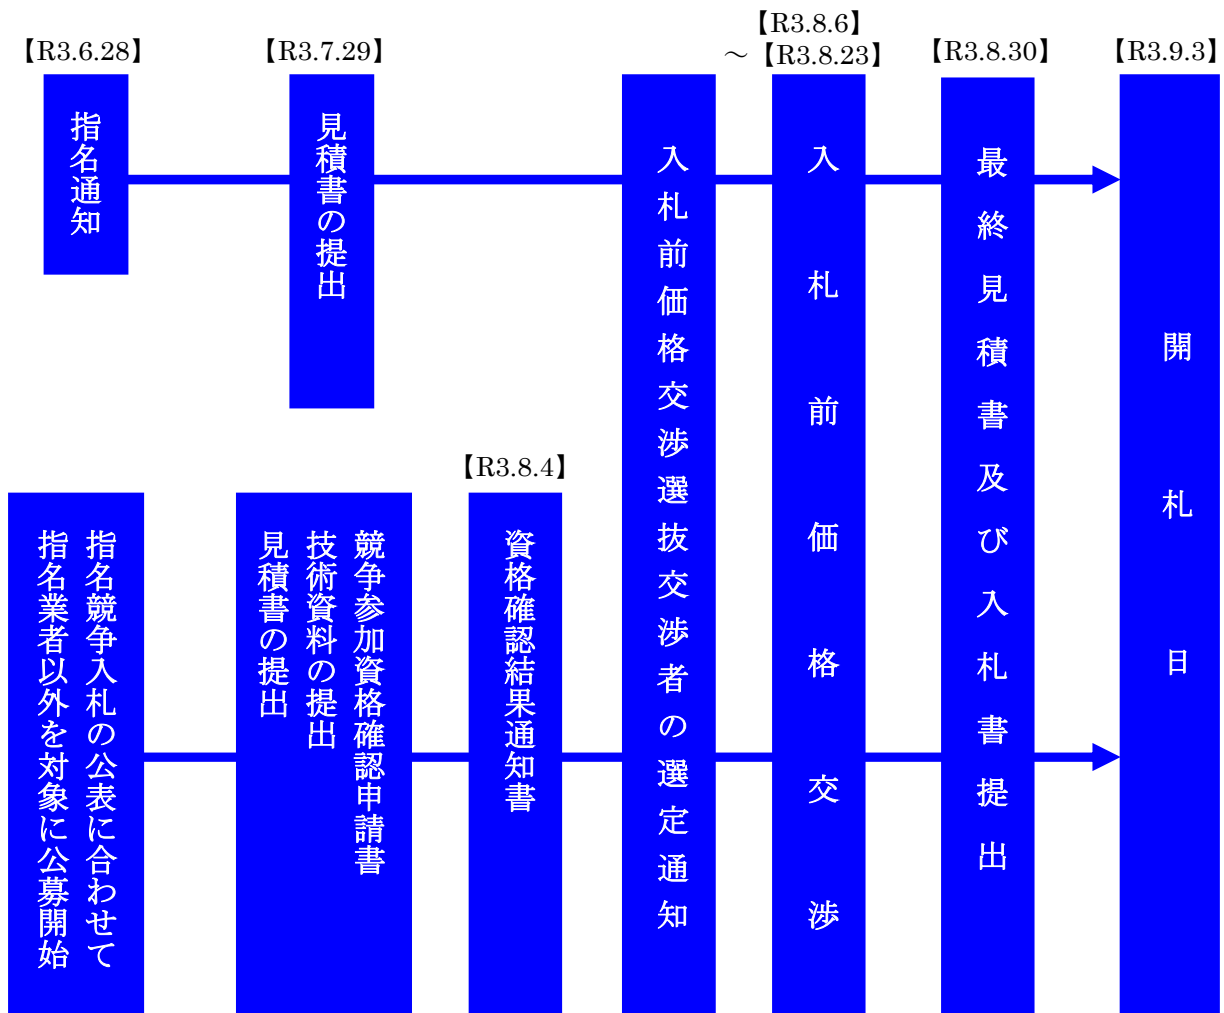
【R3.6.28】
指名通知

【R3.7.29】
見積書の提出

入札前価格交渉選抜交渉者の選定通知

【R3.8.6】
～【R3.8.23】
入札前価格交渉

【R3.8.30】
最終見積書及び入札書提出

【R3.9.3】
開札日

指名競争入札の公表に合わせて
指名業者以外を対象に公募開始

競争参加資格確認申請書
技術資料の提出
見積書の提出

【R3.8.4】
資格確認結果通知書